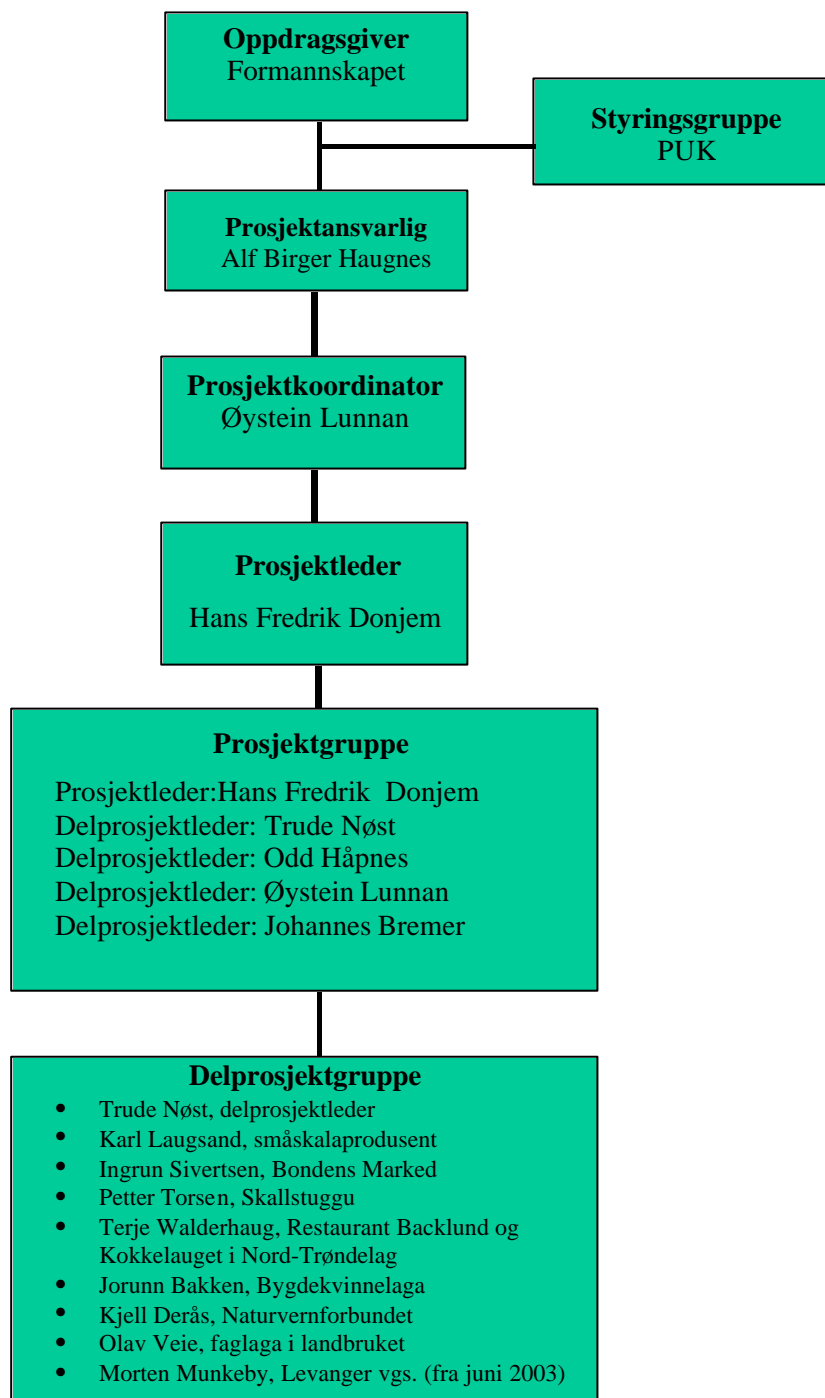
**Oppdragsgiver**
Formannskapet

**Styringsgruppe**
PUK

**Prosjektansvarlig**
Alf Birger Haugnes

**Prosjektkoordinator**
Øystein Lunnan

**Prosjektleder**

Hans Fredrik Donjem

**Prosjektgruppe**

Prosjektleder:Hans Fredrik Donjem
Delprosjektleder: Trude Nøst
Delprosjektleder: Odd Håpnes
Delprosjektleder: Øystein Lunnan
Delprosjektleder: Johannes Bremer

**Delprosjektgruppe**

- Trude Nøst, delprosjektleder
- Karl Laugsand, småskalaprodusent
- Ingrun Sivertsen, Bondens Marked
- Petter Torsen, Skallstuggu
- Terje Walderhaug, Restaurant Backlund og Kokkelauget i Nord-Trøndelag
- Jorunn Bakken, Bygdekvinnelaga
- Kjell Derås, Naturvernforbundet
- Olav Veie, faglaga i landbruket
- Morten Munkeby, Levanger vgs. (fra juni 2003)